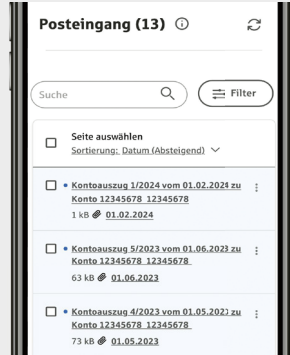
Posteingang (13)

Suche

Filter

Seite auswählen
Sortierung: Datum (Absteigend)

Kontoauszug 1/2024 vom 01.02.2024 zu Konto 12345678 12345678
1 kB 01.02.2024

Kontoauszug 5/2023 vom 01.06.2023 zu Konto 12345678 12345678
63 kB 01.06.2023

Kontoauszug 4/2023 vom 01.05.2023 zu Konto 12345678 12345678
73 kB 01.05.2023